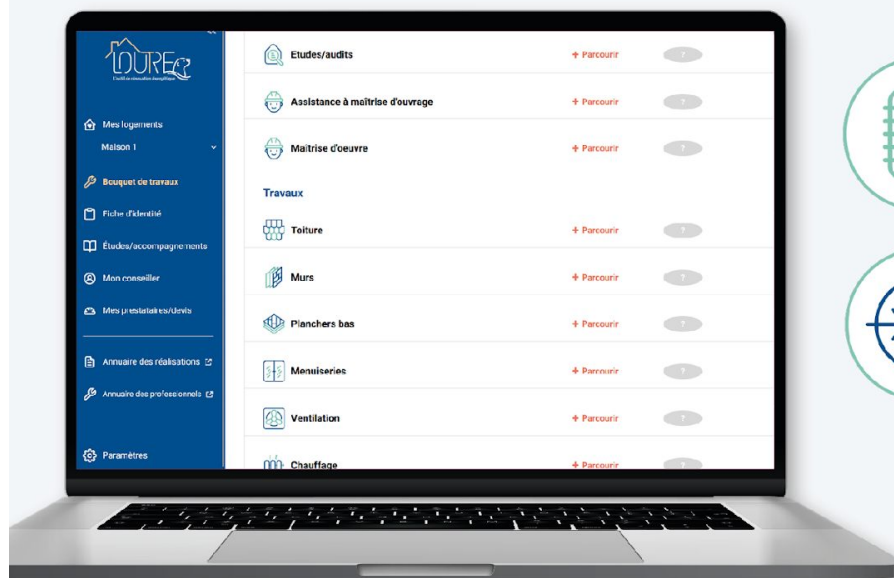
DUREE
L'outil de rénovation énergétique

Mes logements
Maison 1

Bouquet de travaux

Fiche d'identité

Études/accompagnements

Mon conseiller

Mes prestataires/devis

Annuaire des réalisations

Annuaire des professionnels

Paramètres

Etudes/audits + Parcourir ?

Assistance à maîtrise d'ouvrage + Parcourir ?

Maîtrise d'oeuvre + Parcourir ?

Travaux

Toiture + Parcourir ?

Murs + Parcourir ?

Planchers bas + Parcourir ?

Menuiseries + Parcourir ?

Ventilation + Parcourir ?

Chauffage + Parcourir